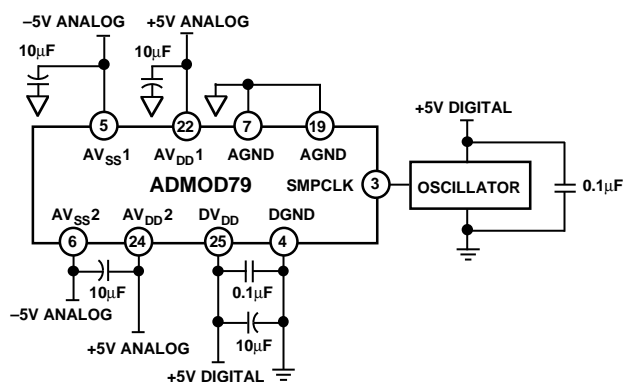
–5V ANALOG
+5V ANALOG
10μF
10μF
5
22
7
19
$AV_{SS}1$
$AV_{DD}1$
AGND
AGND
+5V DIGITAL
ADMOD79
SMPCLK
3
OSCILLATOR
0.1μF
$AV_{SS}2$
$AV_{DD}2$
$DV_{DD}$
DGND
6
24
25
4
10μF
0.1μF
–5V ANALOG
10μF
+5V ANALOG
+5V DIGITAL